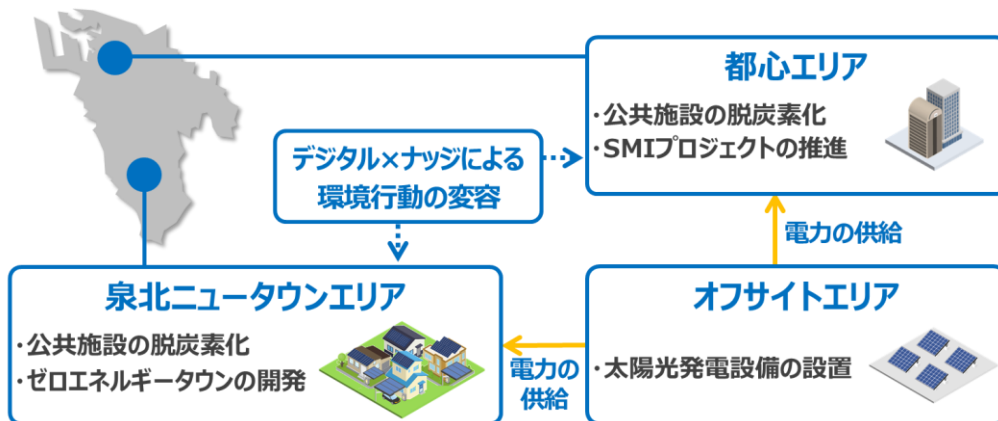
都心エリア

・公共施設の脱炭素化
・SMIプロジェクトの推進

デジタル×ナッジによる環境行動の変容

電力の供給

泉北ニュータウンエリア

・公共施設の脱炭素化
・ゼロエネルギータウンの開発

電力の供給

オフサイトエリア

・太陽光発電設備の設置